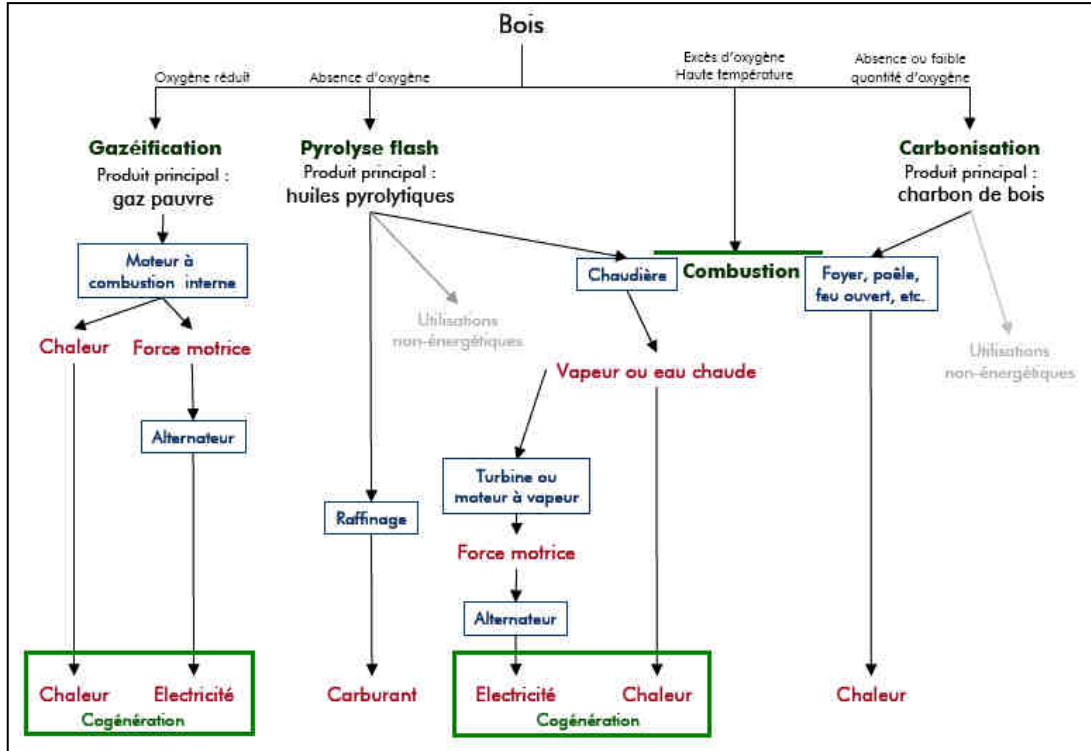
Bois

Oxygène réduit

Absence d'oxygène

Excès d'oxygène
Haute température

Absence ou faible quantité d'oxygène

Gazéification
Produit principal :
gaz pauvre

Pyrolyse flash
Produit principal :
huiles pyrolytiques

Carbonisation
Produit principal :
charbon de bois

Moteur à combustion interne

Chaudière

Combustion

Foyer, poêle, feu ouvert, etc.

Utilisations non-énergétiques

Utilisations non-énergétiques

Chaleur

Force motrice

Vapeur ou eau chaude

Alternateur

Turbine ou moteur à vapeur

Raffinage

Force motrice

Alternateur

Chaleur

Electricité

Cogénération

Carburant

Electricité

Chaleur

Cogénération

Chaleur